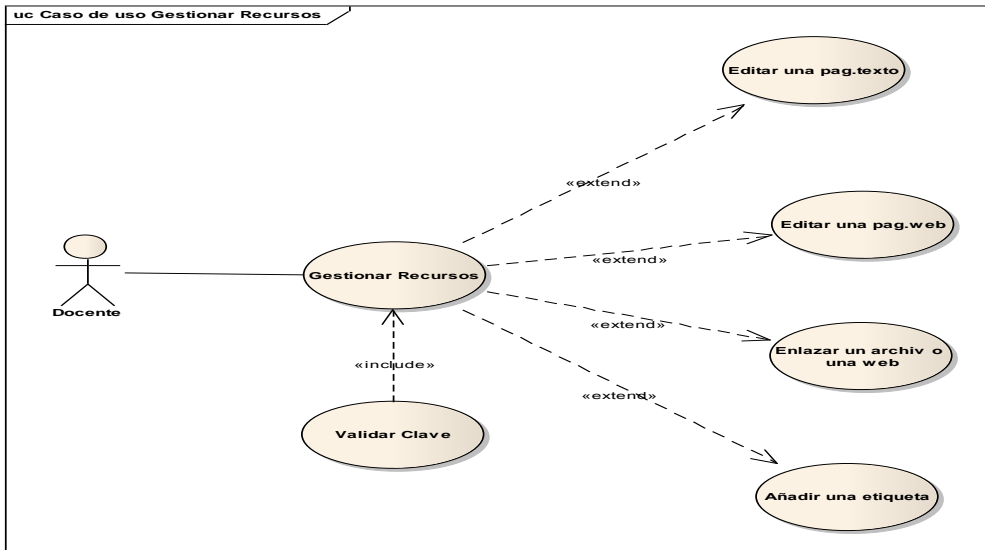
uc Caso de uso Gestionar Recursos

Editar una pag.texto

«extend»

Editar una pag.web

Docente

Gestionar Recursos

«extend»

«extend»

Enlazar un archiv o una web

«include»

«extend»

Validar Clave

Añadir una etiqueta